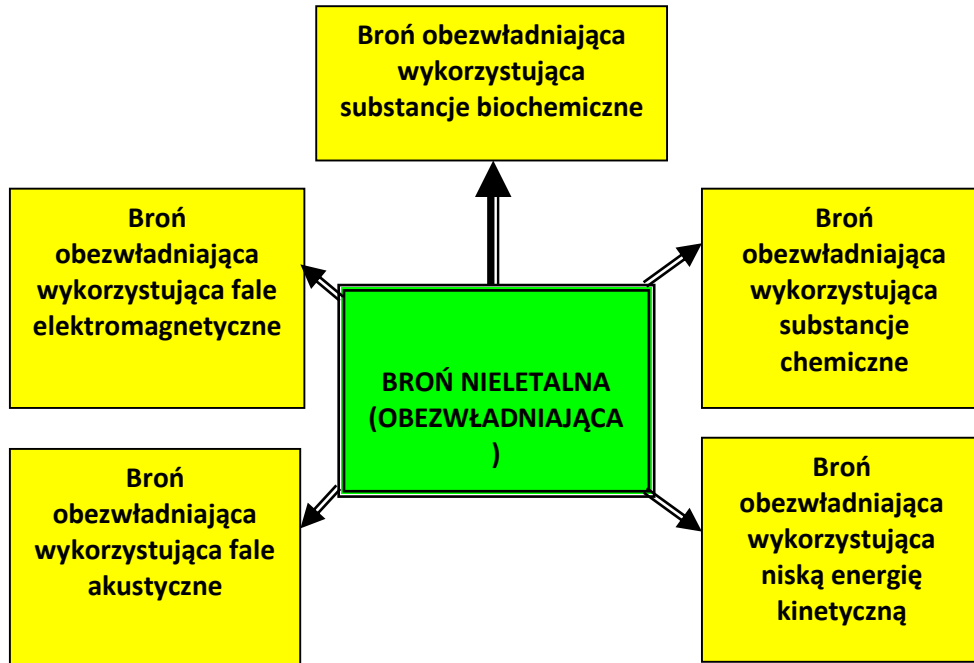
Broń obezwładniająca wykorzystująca substancje biochemiczne

Broń obezwładniająca wykorzystująca fale elektromagnetyczne

BROŃ NIELETALNA (OBEZWŁADNIAJĄCA )

Broń obezwładniająca wykorzystująca substancje chemiczne

Broń obezwładniająca wykorzystująca fale akustyczne

Broń obezwładniająca wykorzystująca niską energię kinetyczną